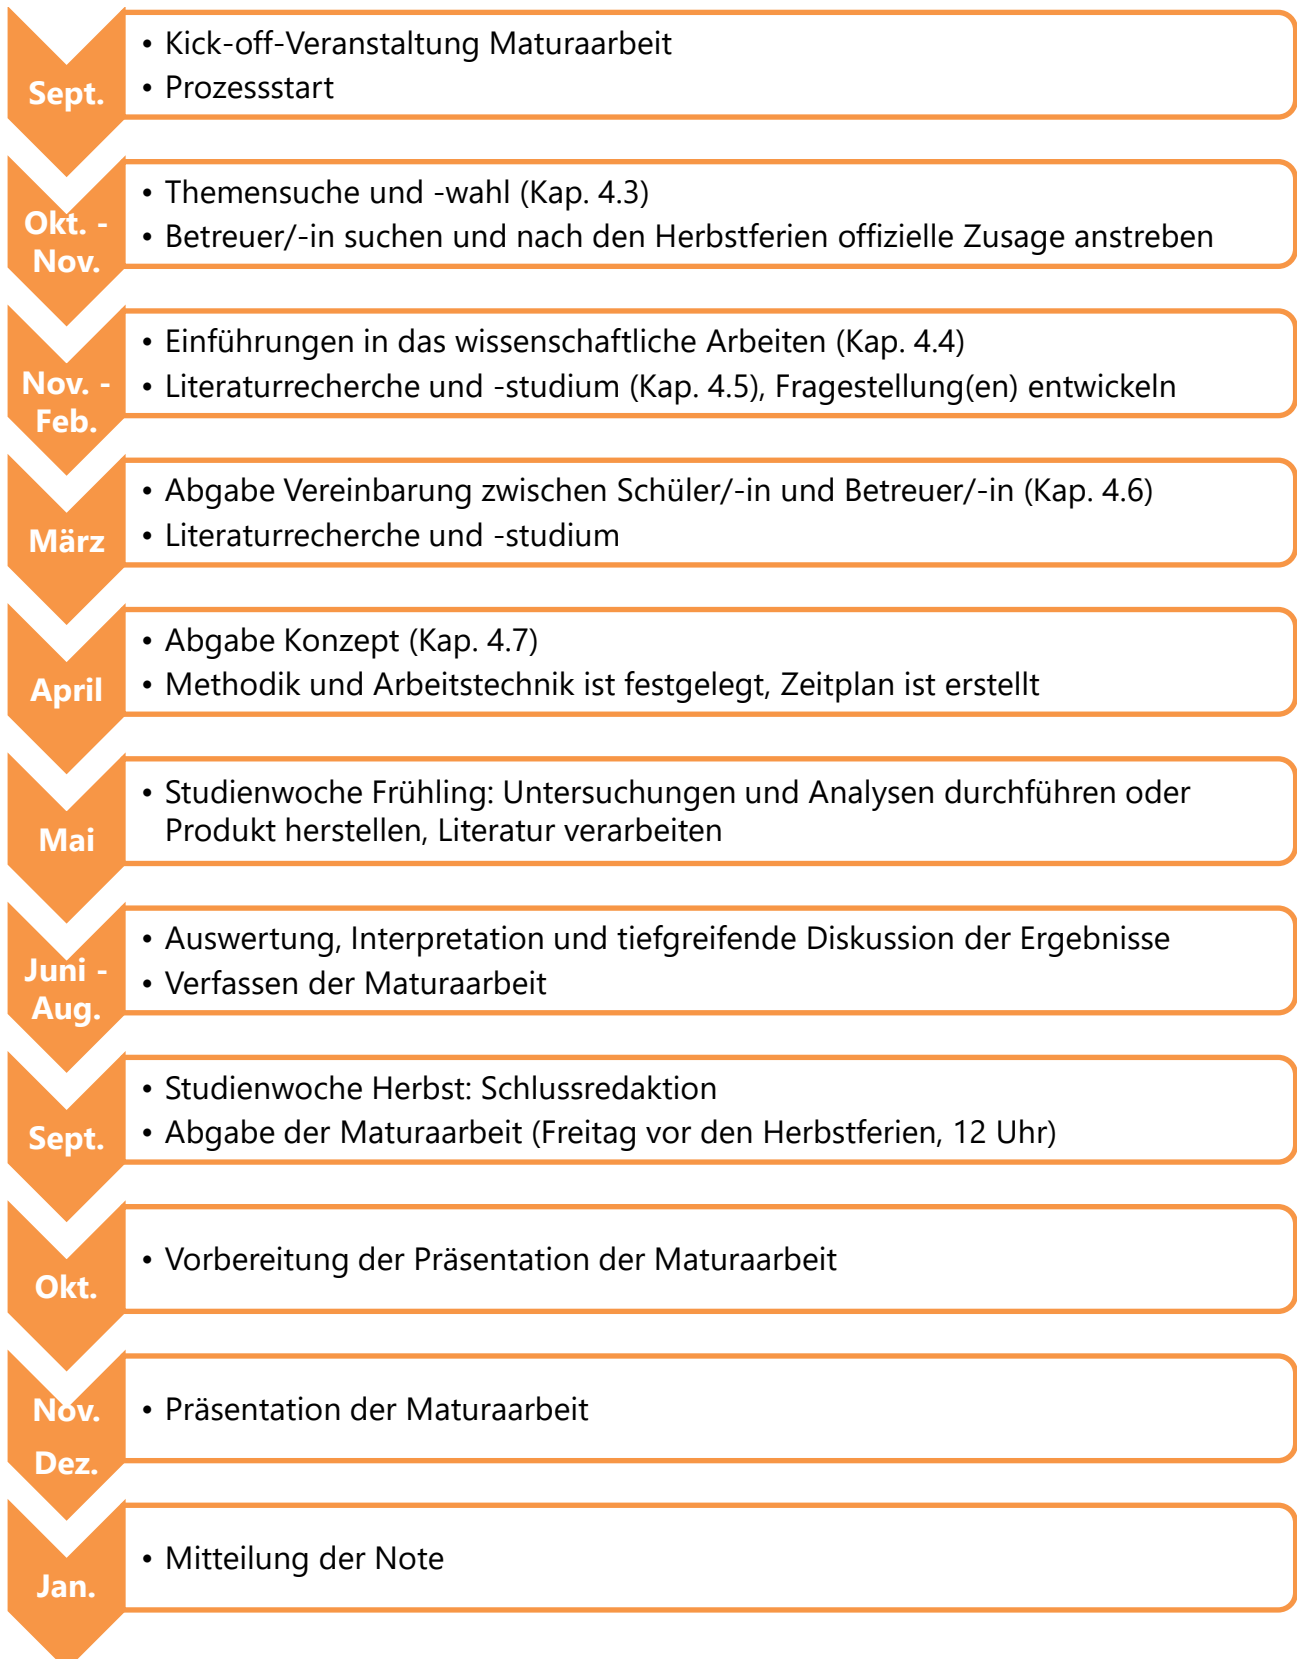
Sept.
• Kick-off-Veranstaltung Maturaarbeit
• Prozessstart

Okt. - Nov.
• Themensuche und -wahl (Kap. 4.3)
• Betreuer/-in suchen und nach den Herbstferien offizielle Zusage anstreben

Nov. - Feb.
• Einführungen in das wissenschaftliche Arbeiten (Kap. 4.4)
• Literaturrecherche und -studium (Kap. 4.5), Fragestellung(en) entwickeln

März
• Abgabe Vereinbarung zwischen Schüler/-in und Betreuer/-in (Kap. 4.6)
• Literaturrecherche und -studium

April
• Abgabe Konzept (Kap. 4.7)
• Methodik und Arbeitstechnik ist festgelegt, Zeitplan ist erstellt

Mai
• Studienwoche Frühling: Untersuchungen und Analysen durchführen oder Produkt herstellen, Literatur verarbeiten

Juni - Aug.
• Auswertung, Interpretation und tiefgreifende Diskussion der Ergebnisse
• Verfassen der Maturaarbeit

Sept.
• Studienwoche Herbst: Schlussredaktion
• Abgabe der Maturaarbeit (Freitag vor den Herbstferien, 12 Uhr)

Okt.
• Vorbereitung der Präsentation der Maturaarbeit

Nov. Dez.
• Präsentation der Maturaarbeit

Jan.
• Mitteilung der Note